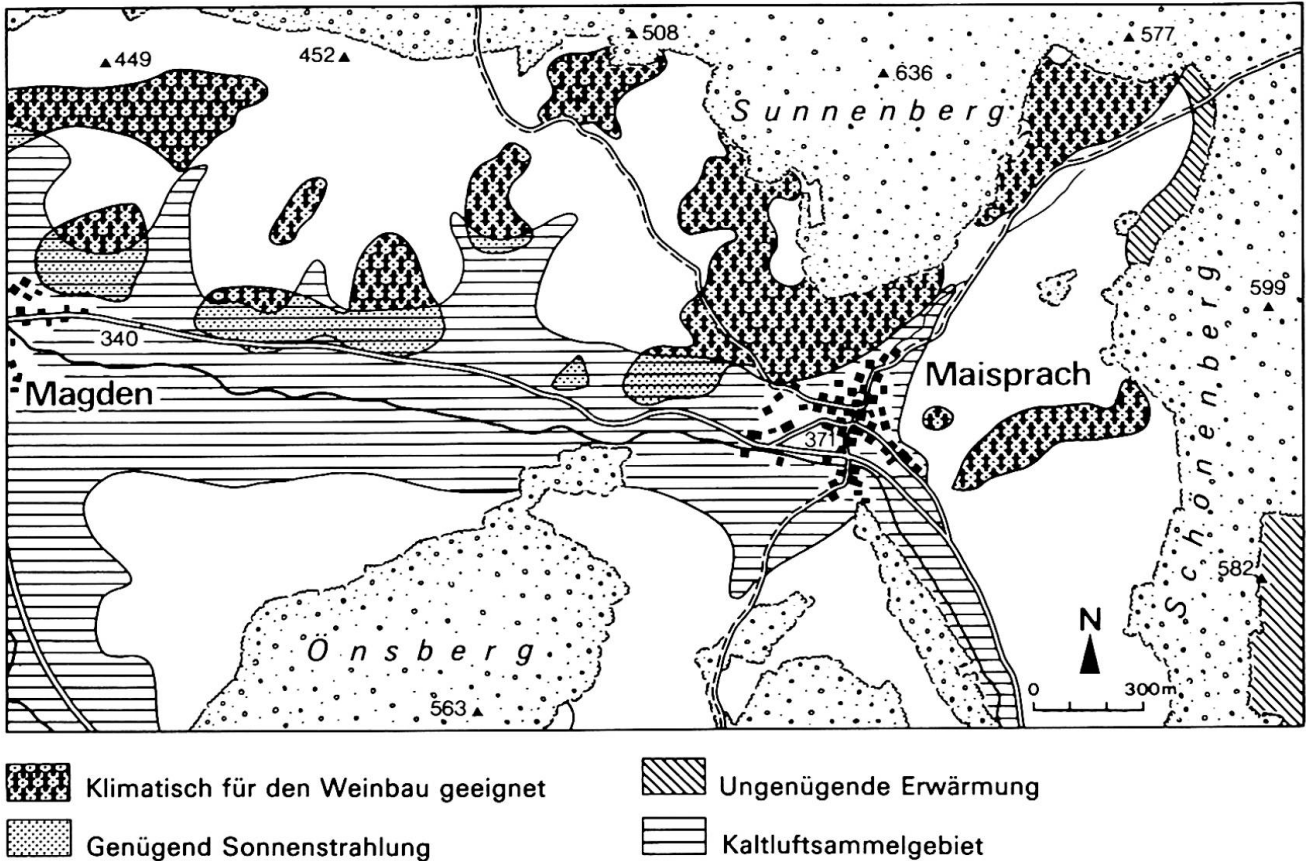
449
452
508
577
636
Sunnenberg
599
Schönenberg
340
Magden
Maisprach
371
582
N
0
300m
Önsberg
563

Klimatisch für den Weinbau geeignet
Genügend Sonnenstrahlung
Ungenügende Erwärmung
Kaltluftsammelgebiet